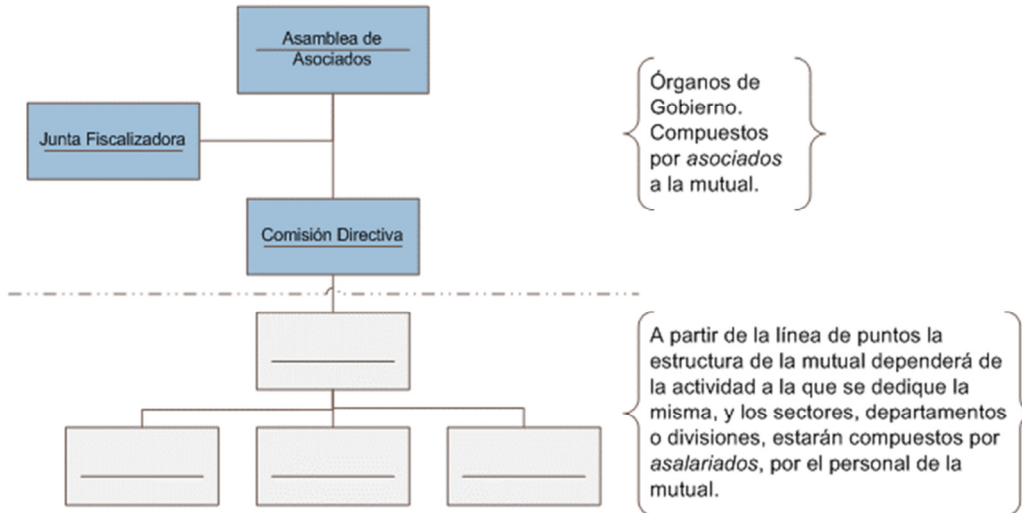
Asamblea de Asociados

Junta Fiscalizadora

Comisión Directiva

Órganos de Gobierno. Compuestos por *asociados* a la mutual.

A partir de la línea de puntos la estructura de la mutual dependerá de la actividad a la que se dedique la misma, y los sectores, departamentos o divisiones, estarán compuestos por *asalariados*, por el personal de la mutual.